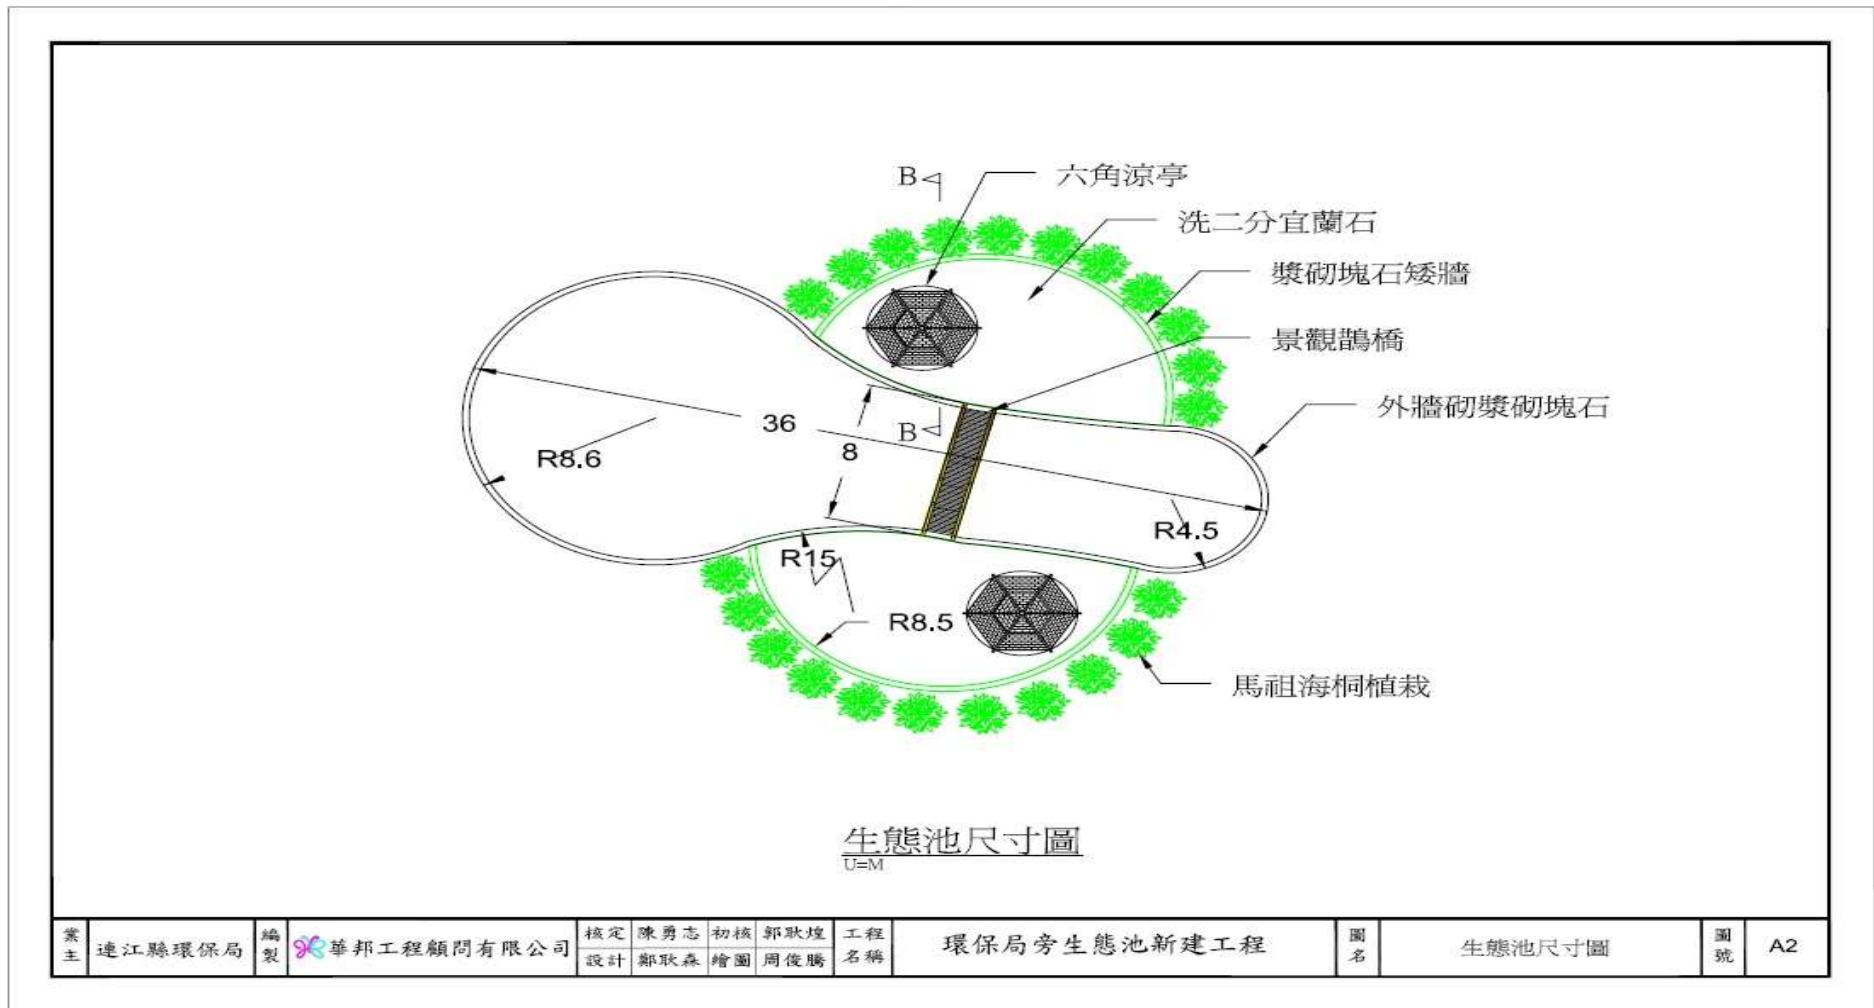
B
六角涼亭
洗二分宜蘭石
漿砌塊石矮牆
景觀鵲橋
外牆砌漿砌塊石
36
R8.6
8
B
R4.5
R15
R8.5
馬祖海桐植栽

生態池尺寸圖
U=M

| 業主 | 連江縣環保局 | 編製 | 華邦工程顧問有限公司 | 核定 | 陳勇志 | 初核 | 郭耿煌 | 工程名稱 | 環保局旁生態池新建工程 | 圖名 | 生態池尺寸圖 | 圖號 | A2 |
|---|---|---|---|---|---|---|---|---|---|---|---|---|---|
| | | | | 設計 | 鄭耿森 | 繪圖 | 周俊騰 | | | | | | |